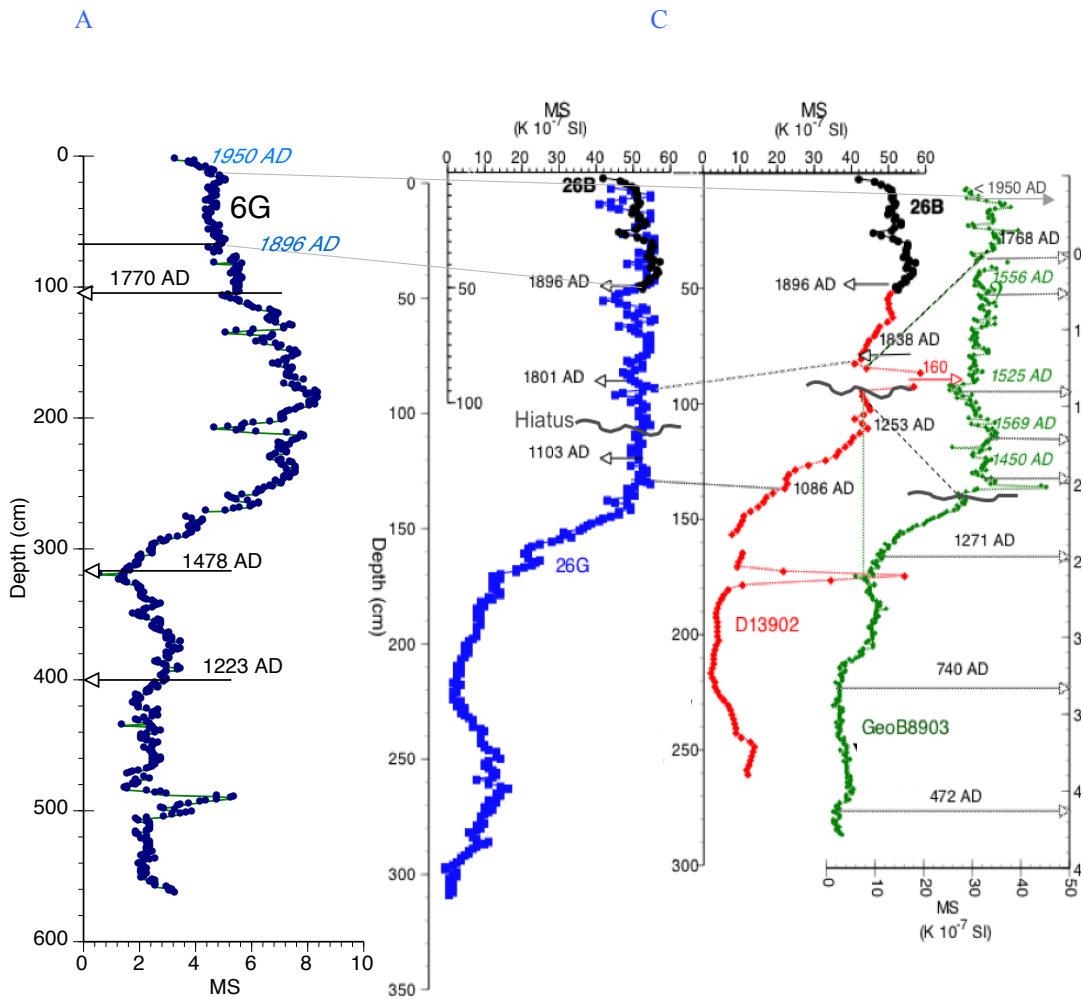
A

C

1950 AD
6G
1896 AD
1770 AD
1478 AD
1223 AD
Depth (cm)
0
100
200
300
400
500
600
0 2 4 6 8 10
MS

MS
(K $10^{-7}$ SI)
0 10 20 30 40 50 60
26B
0
50
100
1896 AD
1801 AD
Hiatus
1103 AD
26G
Depth (cm)
0
50
100
150
200
250
300
350

MS
(K $10^{-7}$ SI)
0 10 20 30 40 50 60
26B
1896 AD
1838 AD
160
1253 AD
1086 AD
D13902
0
50
100
150
200
250
300

< 1950 AD
1768 AD
1556 AD
1525 AD
1569 AD
1450 AD
1271 AD
740 AD
GeoB8903
472 AD
0 10 20 30 40 50
MS
(K $10^{-7}$ SI)
0
1
1
2
2
3
3
4
4